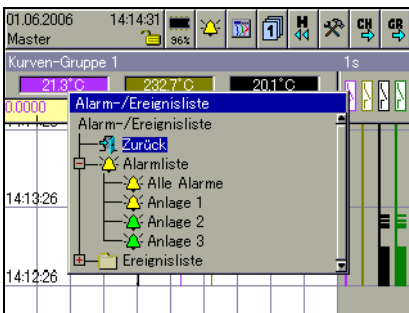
01.06.2006 14:14:31
Master
96%
H
CH
GR
Kurven-Gruppe 1
1s
21.3°C
232.7°C
20.1°C
0.0000
Alarm-/Ereignisliste
Alarm-/Ereignisliste
Zurück
Alarmliste
Alle Alarme
Anlage 1
Anlage 2
Anlage 3
Ereignisliste
14:13:26
14:12:26